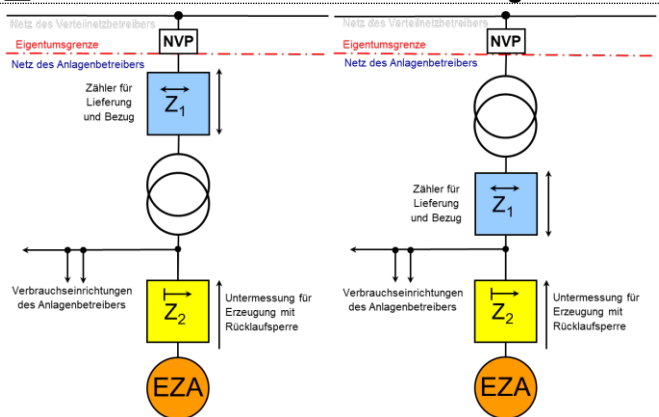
Netz des Verteilnetzbetreibers
NVP
Eigentumsgrenze
Netz des Anlagenbetreibers
Zähler für Lieferung und Bezug
$\overleftrightarrow{Z_1}$
Verbrauchseinrichtungen des Anlagenbetreibers
$Z_2$
Untermessung für Erzeugung mit Rücklaufsperre
EZA

Netz des Verteilnetzbetreibers
NVP
Eigentumsgrenze
Netz des Anlagenbetreibers
Zähler für Lieferung und Bezug
$\overleftrightarrow{Z_1}$
Verbrauchseinrichtungen des Anlagenbetreibers
$Z_2$
Untermessung für Erzeugung mit Rücklaufsperre
EZA